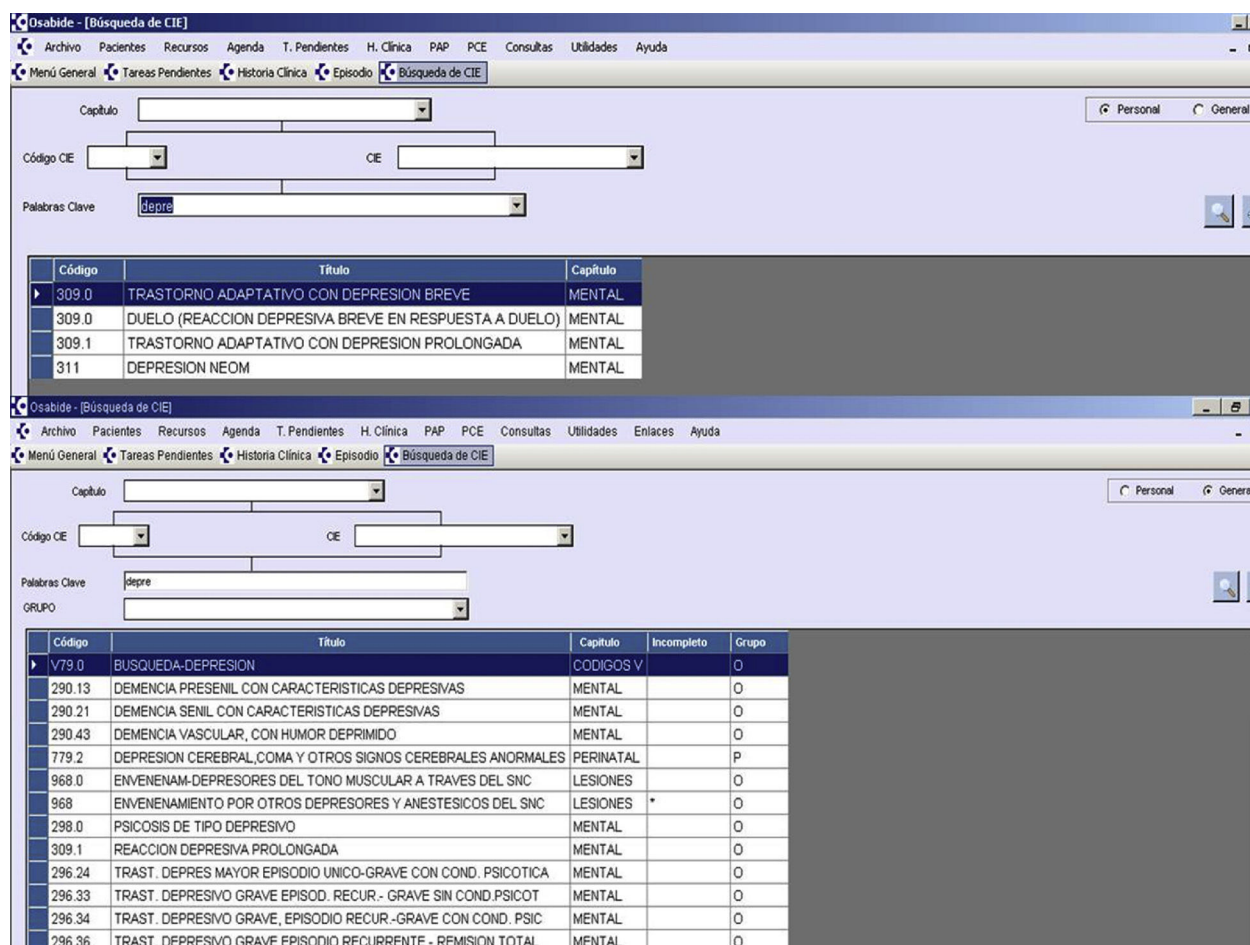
Osabide - [Búsqueda de CIE]

Archivo Pacientes Recursos Agenda T. Pendientes H. Clínica PAP PCE Consultas Utilidades Ayuda

Menú General Tareas Pendientes Historia Clínica Episodio Búsqueda de CIE

Capítulo

Personal General

Código CIE CIE

Palabras Clave depre

| Código | Título | Capítulo |
|---|---|---|
| 309.0 | TRASTORNO ADAPTATIVO CON DEPRESION BREVE | MENTAL |
| 309.0 | DUELO (REACCION DEPRESIVA BREVE EN RESPUESTA A DUELO) | MENTAL |
| 309.1 | TRASTORNO ADAPTATIVO CON DEPRESION PROLONGADA | MENTAL |
| 311 | DEPRESION NEOM | MENTAL |

Osabide - [Búsqueda de CIE]

Archivo Pacientes Recursos Agenda T. Pendientes H. Clínica PAP PCE Consultas Utilidades Enlaces Ayuda

Menú General Tareas Pendientes Historia Clínica Episodio Búsqueda de CIE

Capítulo

Personal Genera

Código CIE CIE

Palabras Clave depre

GRUPO

| Código | Título | Capítulo | Incompleto | Grupo |
|---|---|---|---|---|
| V79.0 | BUSQUEDA-DEPRESION | CODIGOS V | | O |
| 290.13 | DEMENCIA PRESENIL CON CARACTERISTICAS DEPRESIVAS | MENTAL | | O |
| 290.21 | DEMENCIA SENIL CON CARACTERISTICAS DEPRESIVAS | MENTAL | | O |
| 290.43 | DEMENCIA VASCULAR, CON HUMOR DEPRIMIDO | MENTAL | | O |
| 779.2 | DEPRESION CEREBRAL,COMA Y OTROS SIGNOS CEREBRALES ANORMALES | PERINATAL | | P |
| 968.0 | ENVENENAM-DEPRESORES DEL TONO MUSCULAR A TRAVES DEL SNC | LESIONES | | O |
| 968 | ENVENENAMIENTO POR OTROS DEPRESORES Y ANESTESICOS DEL SNC | LESIONES | * | O |
| 298.0 | PSICOSIS DE TIPO DEPRESIVO | MENTAL | | O |
| 309.1 | REACCION DEPRESIVA PROLONGADA | MENTAL | | O |
| 296.24 | TRAST. DEPRES MAYOR EPISODIO UNICO-GRAVE CON COND. PSICOTICA | MENTAL | | O |
| 296.33 | TRAST. DEPRESIVO GRAVE EPISOD. RECUR.- GRAVE SIN COND.PSICOT | MENTAL | | O |
| 296.34 | TRAST. DEPRESIVO GRAVE, EPISODIO RECUR.-GRAVE CON COND. PSIC | MENTAL | | O |
| 296.36 | TRAST. DEPRESIVO GRAVE EPISODIO RECURRENTE - REMISION TOTAL | MENTAL | | O |